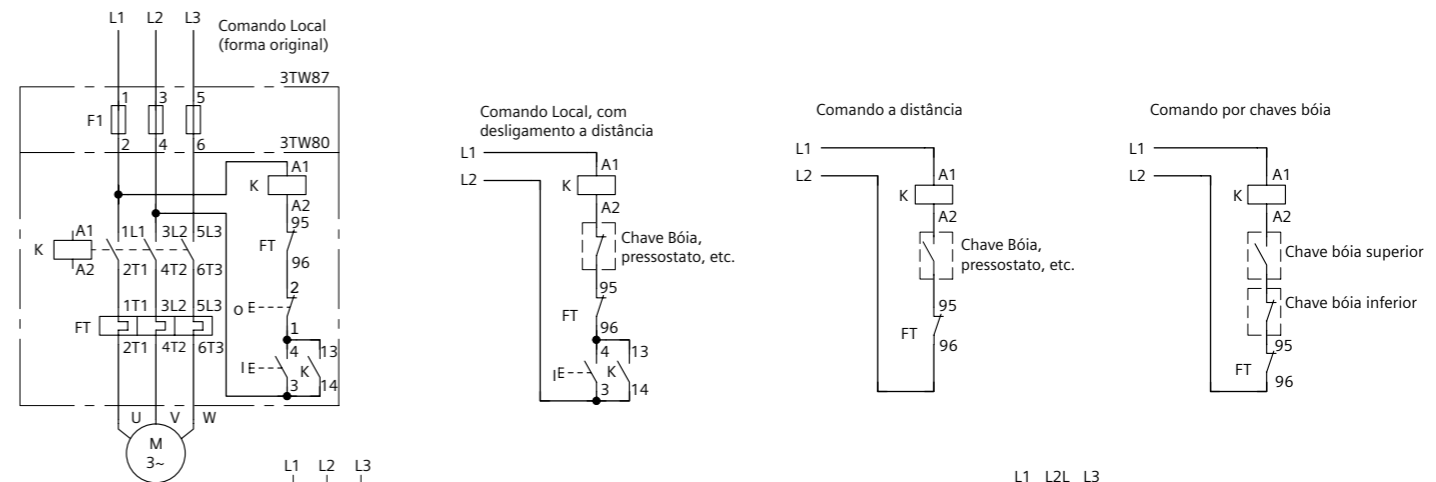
L1 L2 L3
Comando Local
(forma original)
3TW87
F1
1 3 5
2 4 6
3TW80
K
A1
A2
95
FT
96
2
O E
1
4 13
I E
K
3 14
K
A1
A2
1L1 3L2 5L3
2T1 4T2 6T3
1T1 3L2 5L3
FT
2T1 4T2 6T3
U V W
M
3~

Comando Local, com desligamento a distância
L1
L2
K
A1
A2
Chave Bóia, pressostato, etc.
95
FT
96
4 13
I E
K
3 14

Comando a distância
L1
L2
K
A1
A2
Chave Bóia, pressostato, etc.
95
FT
96

Comando por chaves bóia
L1
L2
K
A1
A2
Chave bóia superior
Chave bóia inferior
95
FT
96

L1 L2 L3

L1 L2L L3